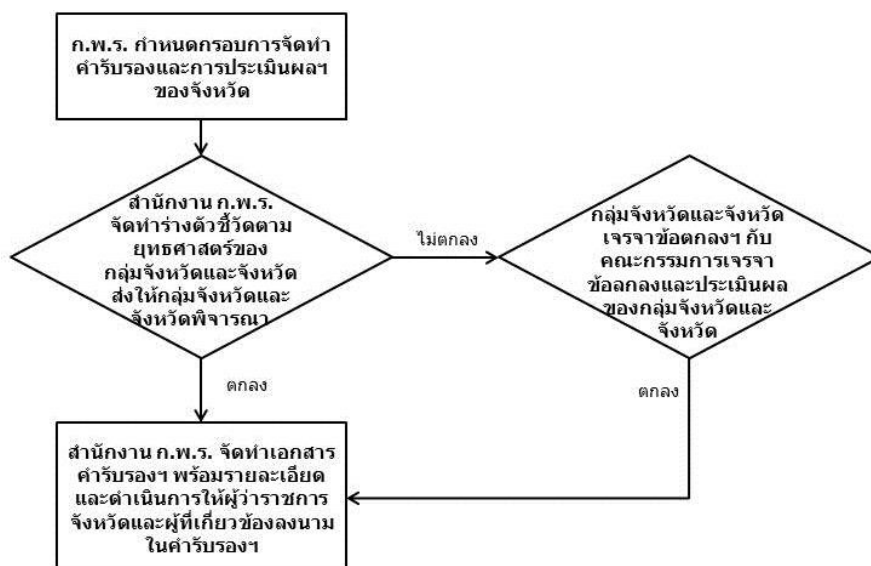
ก.พ.ร. กำหนดกรอบการจัดทำคำรับรองและการประเมินผลฯ ของจังหวัด

สำนักงาน ก.พ.ร. จัดทำร่างตัวชี้วัดตามยุทธศาสตร์ของกลุ่มจังหวัดและจังหวัด ส่งให้กลุ่มจังหวัดและจังหวัดพิจารณา

ไม่ตกลง

กลุ่มจังหวัดและจังหวัด เจรจาข้อตกลงฯ กับ คณะกรรมการเจรจาข้อตกลงและประเมินผลของกลุ่มจังหวัดและจังหวัด

ตกลง

ตกลง

สำนักงาน ก.พ.ร. จัดทำเอกสารคำรับรองฯ พร้อมรายละเอียดและดำเนินการให้ผู้ว่าราชการจังหวัดและผู้ที่เกี่ยวข้องลงนามในคำรับรองฯ